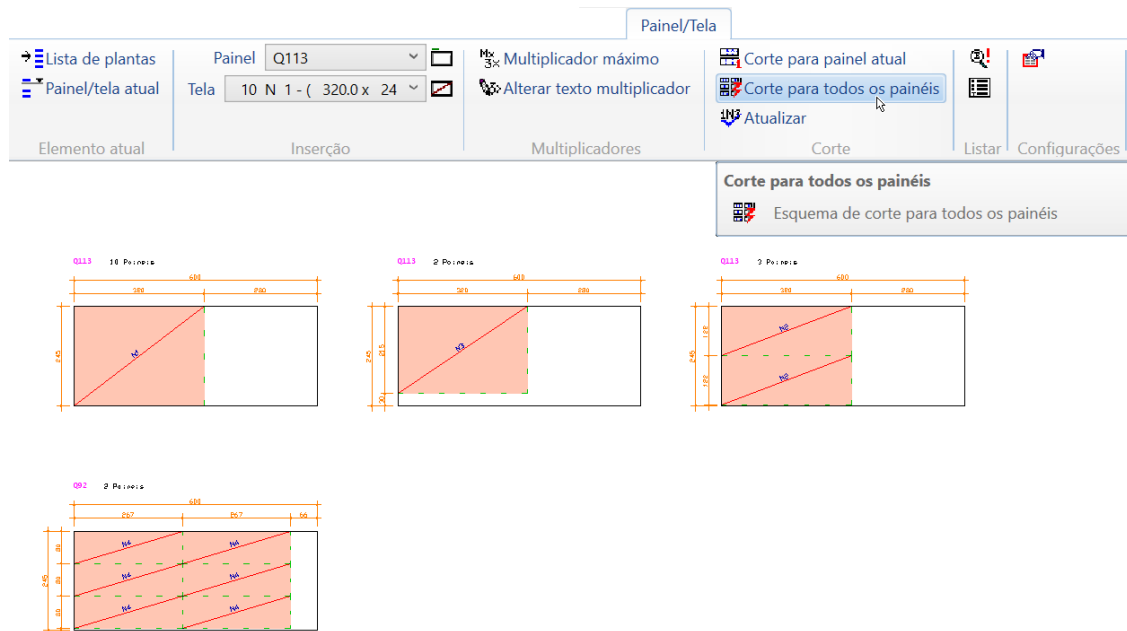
Painel/Tela

Lista de plantas
Painel/tela atual
Elemento atual

Painel Q113
Tela 10 N 1 - ( 320.0 x 24
Inserção

Multiplicador máximo
Alterar texto multiplicador
Multiplicadores

Corte para painel atual
Corte para todos os painéis
Atualizar
Corte

Listar

Configurações

Corte para todos os painéis
Esquema de corte para todos os painéis

Q113 10 Paineis
600
380 280
245
N1

Q113 2 Paineis
600
320 280
245 215 30
N3

Q113 3 Paineis
600
380 280
245 122 122
N2
N2

Q92 2 Paineis
600
267 267 66
245 80 80 80
N4 N4
N4 N4
N4 N4